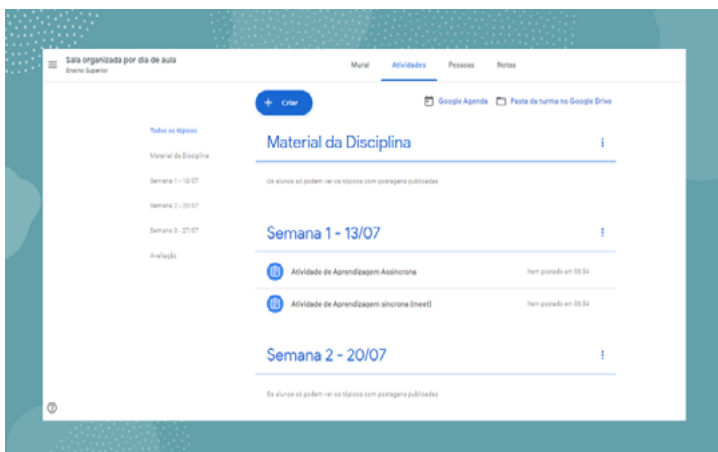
Sala organizada por dia de aula
Ensino Superior

Mural Atividades Pessoas Notas

+ Criar

Google Agenda Pasta da turma no Google Drive

Todos os tópicos
Material da Disciplina
Semana 1 - 13/07
Semana 2 - 20/07
Semana 3 - 27/07
Avaliação

Material da Disciplina

Os alunos só podem ver os tópicos com postagens publicadas

Semana 1 - 13/07

Atividade de Aprendizagem Assíncrona
Item postado em 06:54

Atividade de Aprendizagem síncrona (meet)
Item postado em 06:54

Semana 2 - 20/07

Os alunos só podem ver os tópicos com postagens publicadas